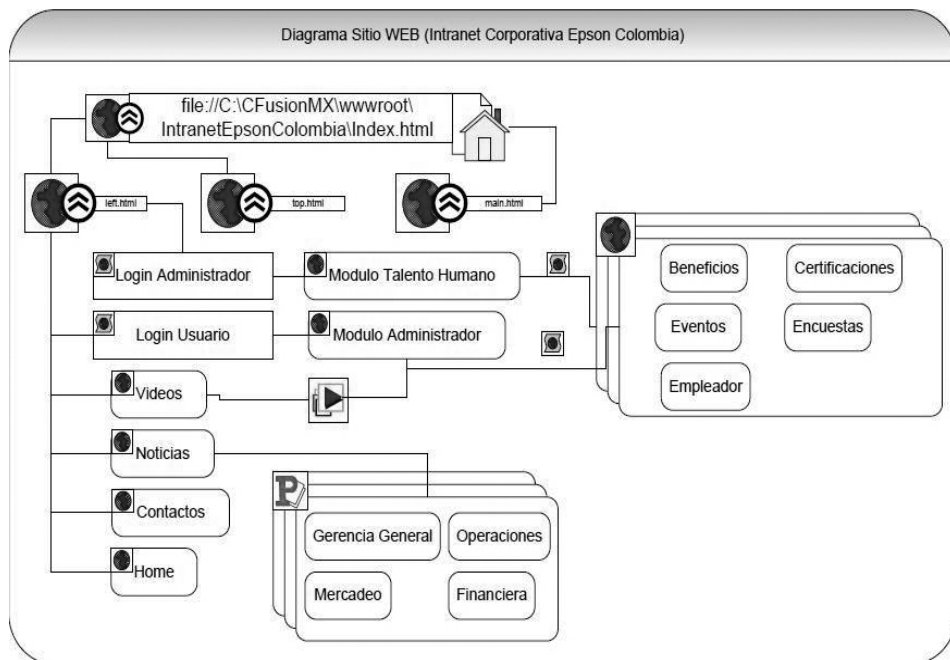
Diagrama Sitio WEB (Intranet Corporativa Epson Colombia)

file://C:\CFusionMX\wwwroot\IntranetEpsonColombia\Index.html

left.html

top.html

main.html

Login Administrador

Modulo Talento Humano

Login Usuario

Modulo Administrador

Videos

Noticias

Contactos

Home

Beneficios

Certificaciones

Eventos

Encuestas

Empleador

Gerencia General

Operaciones

Mercadeo

Financiera